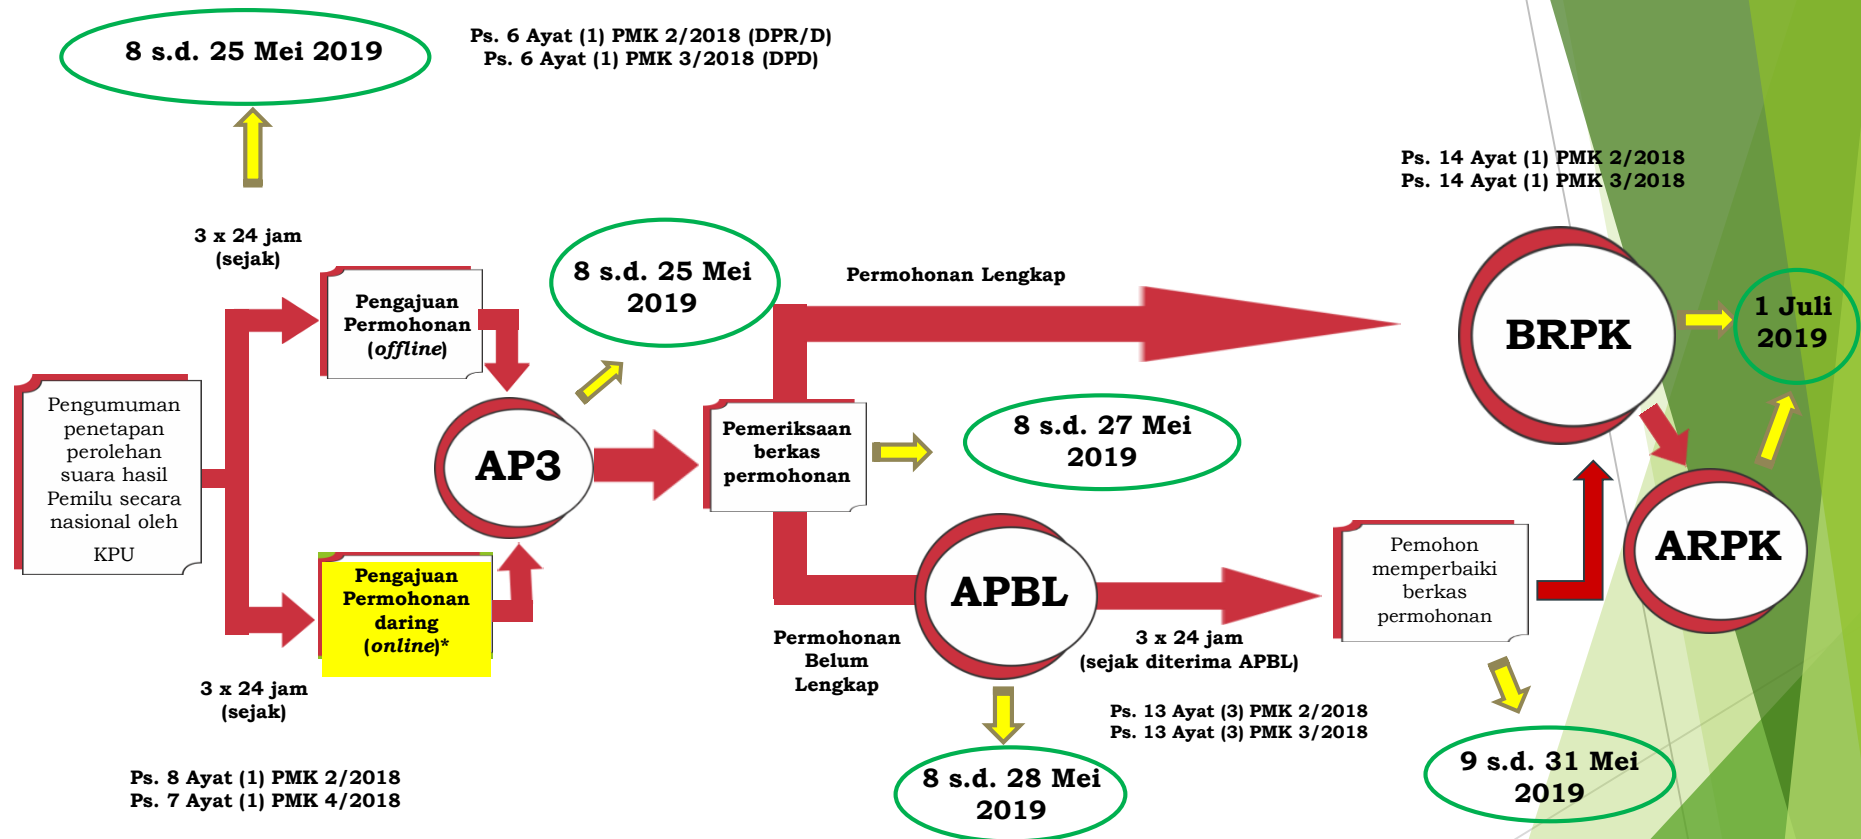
8 s.d. 25 Mei 2019

Ps. 6 Ayat (1) PMK 2/2018 (DPR/D)
Ps. 6 Ayat (1) PMK 3/2018 (DPD)

Ps. 14 Ayat (1) PMK 2/2018
Ps. 14 Ayat (1) PMK 3/2018

3 x 24 jam (sejak)

Pengajuan Permohonan (*offline*)

8 s.d. 25 Mei 2019

Permohonan Lengkap

BRPK

1 Juli 2019

Pengumuman penetapan perolehan suara hasil Pemilu secara nasional oleh KPU

AP3

Pemeriksaan berkas permohonan

8 s.d. 27 Mei 2019

ARPK

Pengajuan Permohonan daring (*online*)*

APBL

Pemohon memperbaiki berkas permohonan

Permohonan Belum Lengkap

3 x 24 jam (sejak diterima APBL)

3 x 24 jam (sejak)

Ps. 13 Ayat (3) PMK 2/2018
Ps. 13 Ayat (3) PMK 3/2018

Ps. 8 Ayat (1) PMK 2/2018
Ps. 7 Ayat (1) PMK 4/2018

8 s.d. 28 Mei 2019

9 s.d. 31 Mei 2019